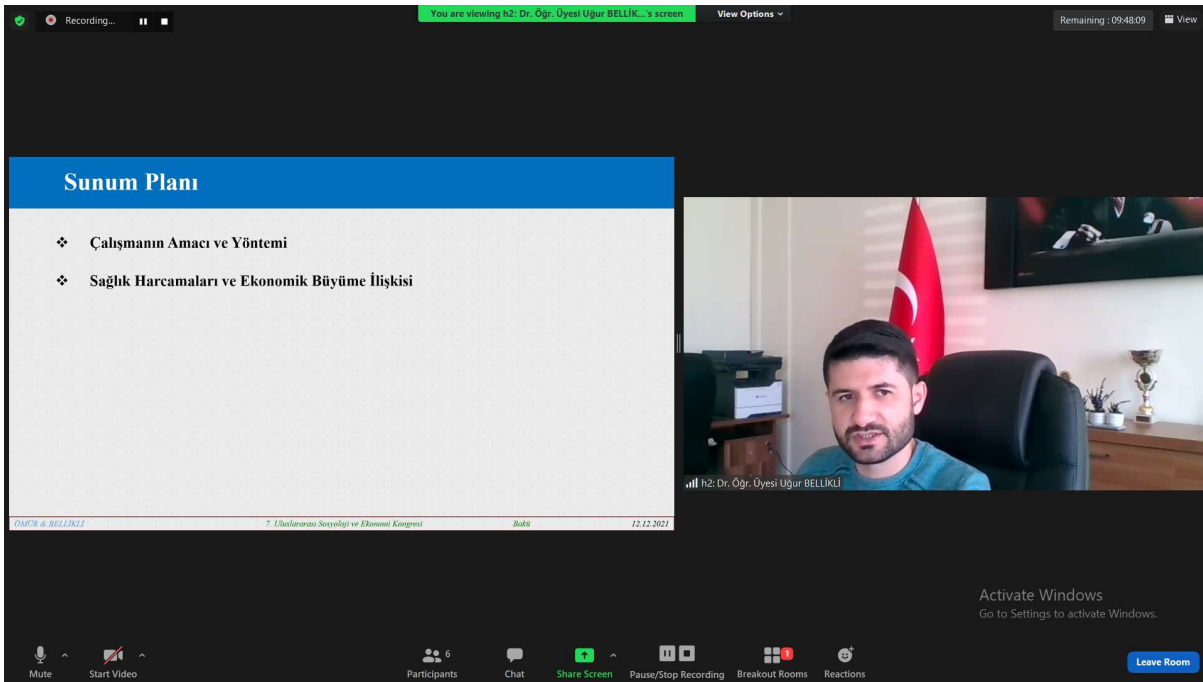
Recording...

You are viewing h2: Dr. Öğr. Üyesi Uğur BELLİK...'s screen

View Options

Remaining : 09:48:09

View

Sunum Planı

❖ Çalışmanın Amacı ve Yöntemi

❖ Sağlık Harcamaları ve Ekonomik Büyüme İlişkisi

ÖMÜR & BELLİKLİ

7. Uluslararası Sosyoloji ve Ekonomi Kongresi

Bakü

12.12.2021

h2: Dr. Öğr. Üyesi Uğur BELLİKLİ

Activate Windows
Go to Settings to activate Windows.

Mute

Start Video

6
Participants

Chat

Share Screen

Pause/Stop Recording

1
Breakout Rooms

Reactions

Leave Room